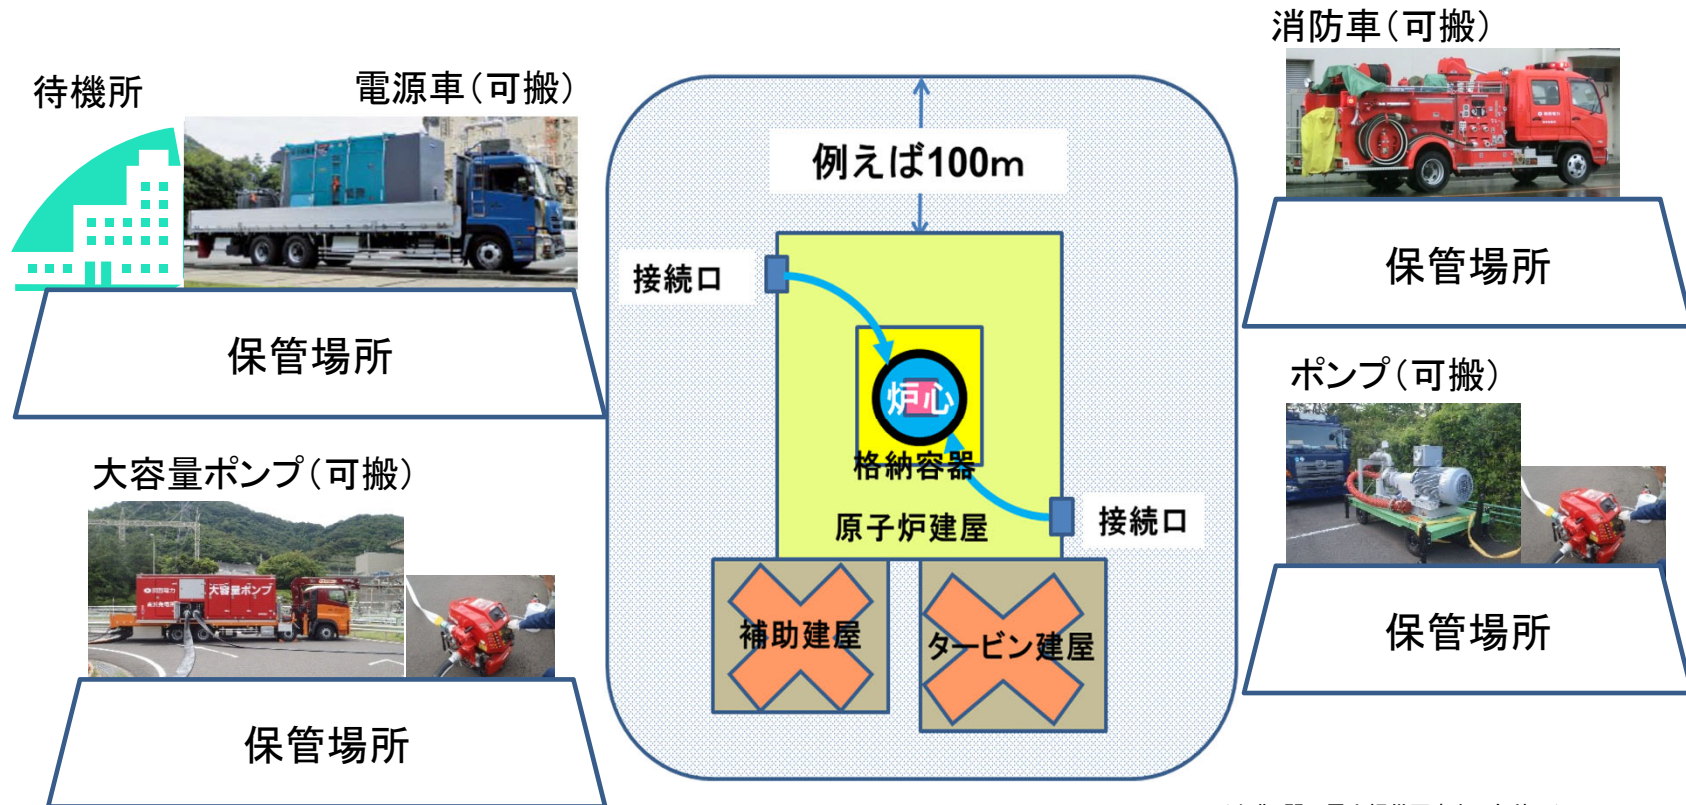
待機所

電源車(可搬)

保管場所

大容量ポンプ(可搬)

大容量ポンプ

保管場所

例えば100m

接続口

炉心

格納容器

原子炉建屋

接続口

補助建屋

タービン建屋

消防車(可搬)

保管場所

ポンプ(可搬)

保管場所

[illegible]